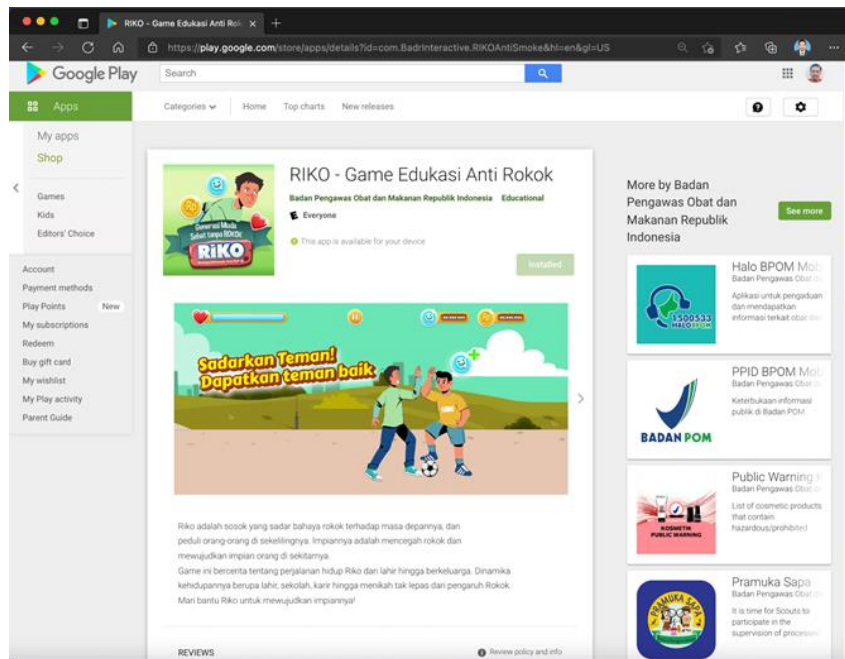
RIKO - Game Edukasi Anti Rok ×

https://play.google.com/store/apps/details?id=com.BadrInteractive.RIKOAntiSmoke&hl=en&gl=US

Google Play

Search

Apps

Categories
Home
Top charts
New releases

My apps
Shop

Games
Kids
Editors' Choice

Account
Payment methods
Play Points New
My subscriptions
Redeem
Buy gift card
My wishlist
My Play activity
Parent Guide

Generasi Muda Sehat Tanpa Rokok
RIKO

RIKO - Game Edukasi Anti Rokok

Badan Pengawas Obat dan Makanan Republik Indonesia Educational

Everyone

This app is available for your device

Installed

Sadarkan Teman!
Dapatkan teman baik

Riko adalah sosok yang sadar bahaya rokok terhadap masa depannya, dan peduli orang-orang di sekelilingnya. Impiannya adalah mencegah rokok dan mewujudkan impian orang di sekitarnya.

Game ini bercerita tentang perjalanan hidup Riko dari lahir hingga berkeluarga. Dinamika kehidupannya berupa lahir, sekolah, karir hingga menikah tak lepas dari pengaruh Rokok. Mari bantu Riko untuk mewujudkan impiannya!

REVIEWS

Review policy and info

More by Badan Pengawas Obat dan Makanan Republik Indonesia

See more

Halo BPOM Mob
Badan Pengawas Obat
Aplikasi untuk pengaduan dan mendapatkan informasi terkait obat
1500533 HALO BPOM

PPID BPOM Mo
Badan Pengawas Obat
Keterbukaan informasi publik di Badan POM
BADAN POM

Public Warning
Badan Pengawas Obat
List of cosmetic products that contain hazardous/prohibited
KOSMETIK PUBLIC WARNING

Pramuka Sapa
Badan Pengawas Obat
It is time for Scouts to participate in the supervision of process
PRAMUKA SAPA